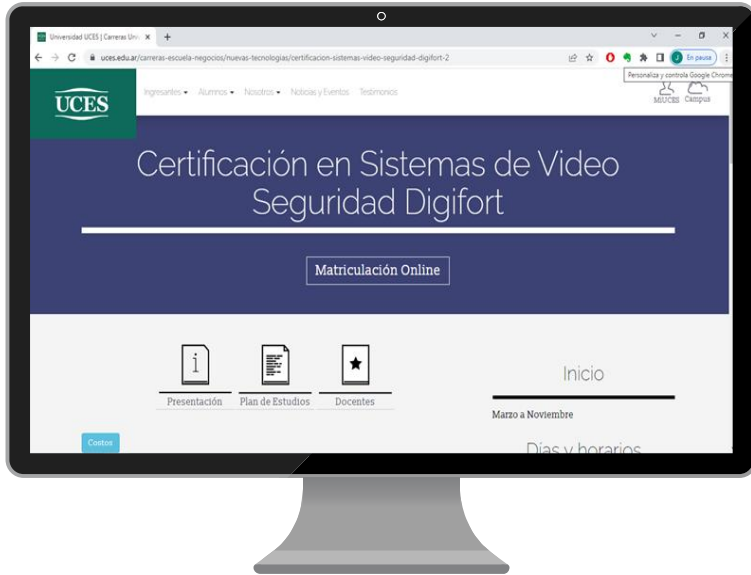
Universidad UCES | Carreras Univ ×

+

uces.edu.ar/carreras-escuela-negocios/nuevas-tecnologias/certificacion-sistemas-video-seguridad-digifort-2

En pausa

Personaliza y controla Google Chrome

UCES

Ingresantes ▾ Alumnos ▾ Nosotros ▾ Noticias y Eventos Testimonios

MiUCES Campus

Certificación en Sistemas de Video Seguridad Digifort

Matriculación Online

Presentación

Plan de Estudios

Docentes

Inicio

Marzo a Noviembre

Días y horarios

Costos